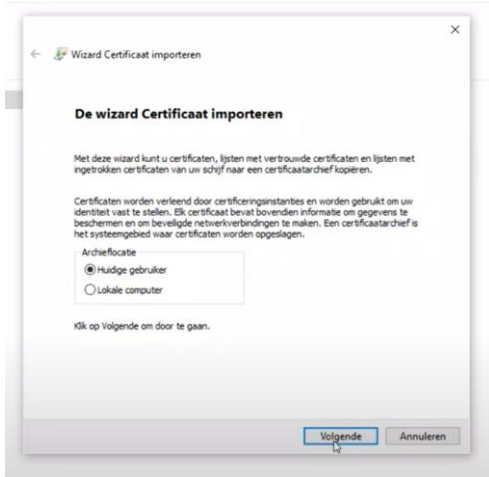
×

Wizard Certificaat importeren

De wizard Certificaat importeren

Met deze wizard kunt u certificaten, lijsten met vertrouwde certificaten en lijsten met ingetrokken certificaten van uw schijf naar een certificaatarchief kopiëren.

Certificaten worden verleend door certificeringsinstanties en worden gebruikt om uw identiteit vast te stellen. Elk certificaat bevat bovendien informatie om gegevens te beschermen en om beveiligde netwerkverbindingen te maken. Een certificaatarchief is het systeemgebied waar certificaten worden opgeslagen.

Archieflocatie
Huidige gebruiker
Lokale computer

Klik op Volgende om door te gaan.

Volgende Annuleren